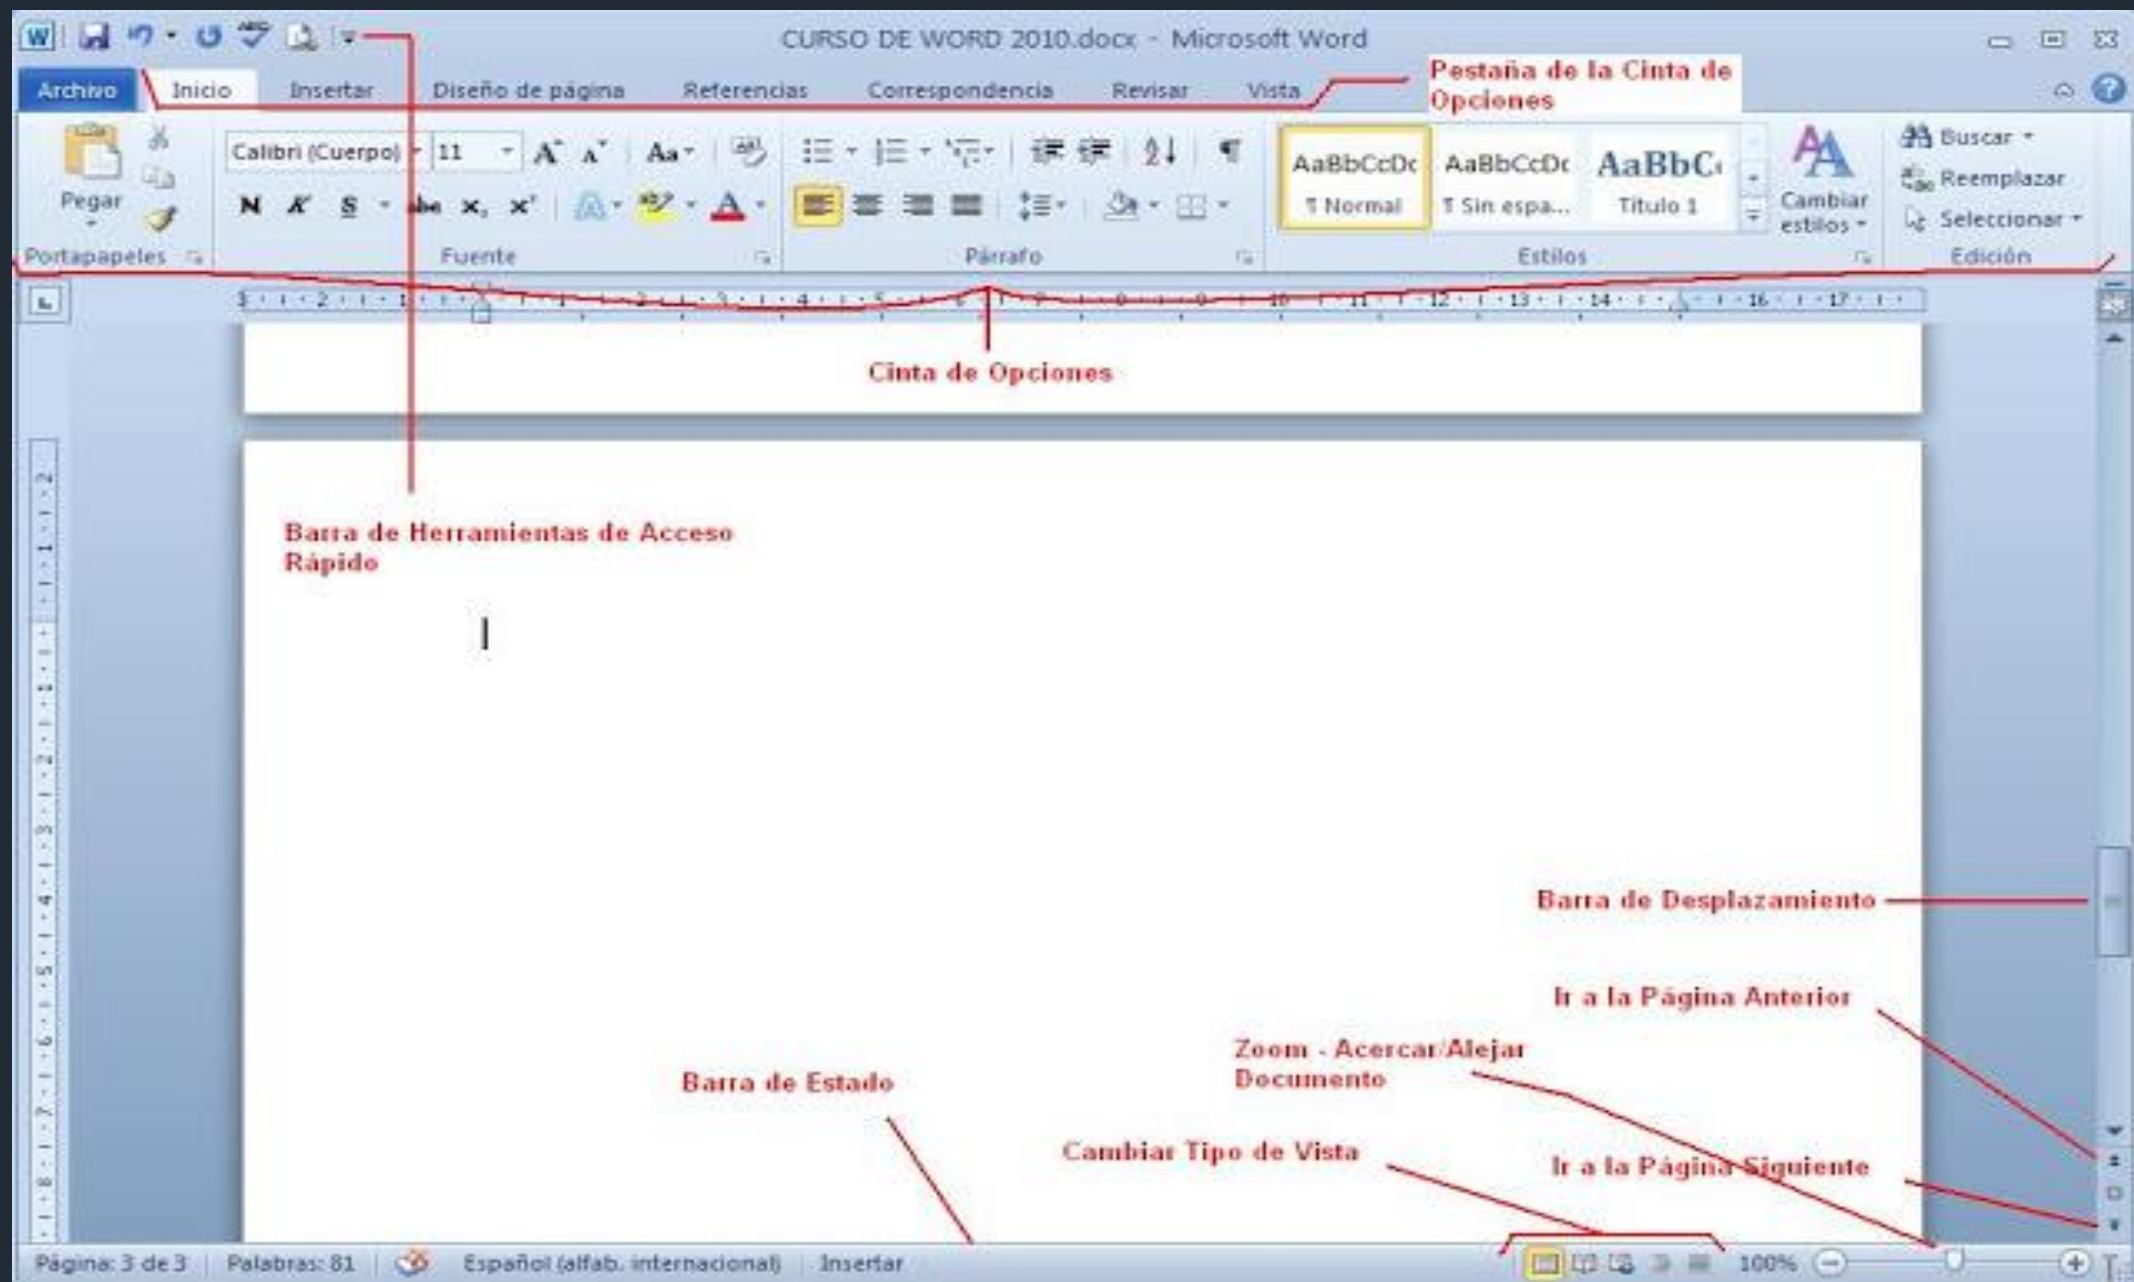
CURSO DE WORD 2010.docx - Microsoft Word

Archivo Inicio Insertar Diseño de página Referencias Correspondencia Revisar Vista

Pestaña de la Cinta de Opciones

Pegar
Portapapeles

Calibri (Cuerpo) 11
Aa
N K S abe $x_2$ $x^2$
A
Fuente

Párrafo

AaBbCcDc
¶ Normal
AaBbCcDc
¶ Sin espa...
AaBbC
Título 1
Cambiar estilos
Estilos

Buscar
Reemplazar
Seleccionar
Edición

Cinta de Opciones

Barra de Herramientas de Acceso Rápido

Barra de Desplazamiento

Ir a la Página Anterior

Zoom - Acercar/Alejar Documento

Barra de Estado

Cambiar Tipo de Vista

Ir a la Página Siguiente

Página: 3 de 3 Palabras: 81 Español (alfab. internacional) Insertar 100%